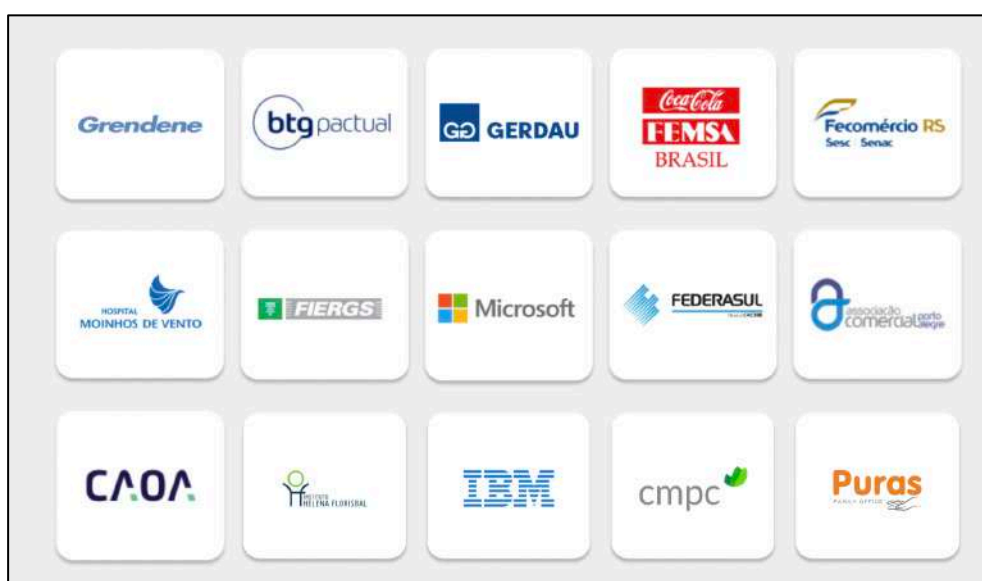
Grendene

btg pactual

GERDAU

Coca-Cola FEMSA BRASIL

Fecomércio RS Sesc Senac

HOSPITAL MOINHOS DE VENTO

FIERGS

Microsoft

FEDERASUL

associação comercial porto alegre

CAOA

INSTITUTO HELENA FLORISBAL

IBM

cmpc

Puras FAMILY OFFICE